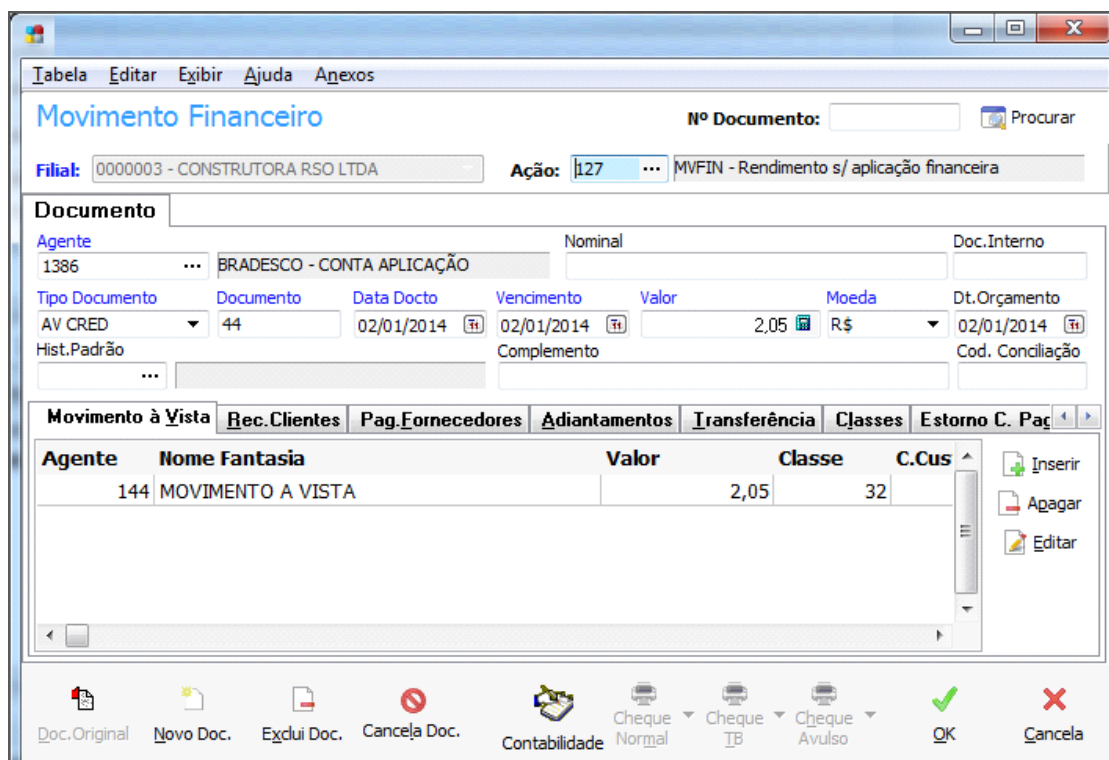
Tabela Editar Exibir Ajuda Anexos

Movimento Financeiro

Nº Documento:

Procurar

Filial: 0000003 - CONSTRUTORA RSO LTDA

Ação: 127 ... MVFIN - Rendimento s/ aplicação financeira

Documento

| Agente | | Nominal | Doc.Interno |
|---|---|---|---|
| 1386 ... | BRADESCO - CONTA APLICAÇÃO | | |

| Tipo Documento | Documento | Data Docto | Vencimento | Valor | Moeda | Dt.Orçamento |
|---|---|---|---|---|---|---|
| AV CRED | 44 | 02/01/2014 | 02/01/2014 | 2,05 | R$ | 02/01/2014 |

Hist.Padrão ... Complemento Cod. Conciliação

Movimento à Vista | Rec.Clientes | Pag.Fornecedores | Adiantamentos | Transferência | Classes | Estorno C. Pag

| Agente | Nome Fantasia | Valor | Classe | C.Cus |
|---|---|---|---|---|
| 144 | MOVIMENTO A VISTA | 2,05 | 32 | |

Inserir
Apagar
Editar

Doc.Original Novo Doc. Exclui Doc. Cancela Doc. Contabilidade Cheque Normal Cheque TB Cheque Avulso OK Cancela